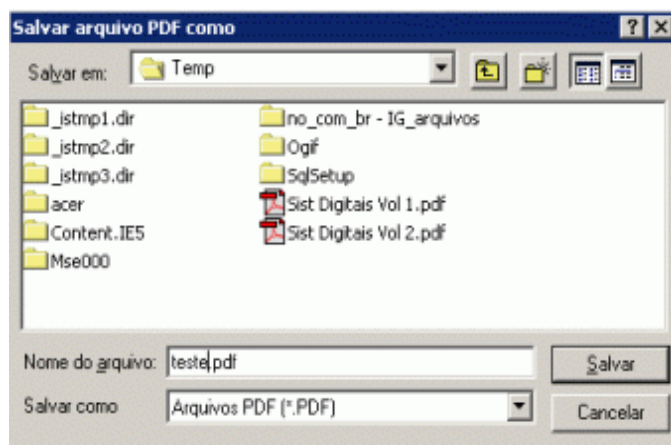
Salvar arquivo PDF como

?

X

Salvar em: Temp

_istmp1.dir
_istmp2.dir
_istmp3.dir
acer
Content.IE5
Mse000

no_com_br - IG_arquivos
Ogif
SqlSetup
Sist Digitais Vol 1.pdf
Sist Digitais Vol 2.pdf

Nome do arquivo: teste.pdf

Salvar

Salvar como Arquivos PDF (*.PDF)

Cancelar